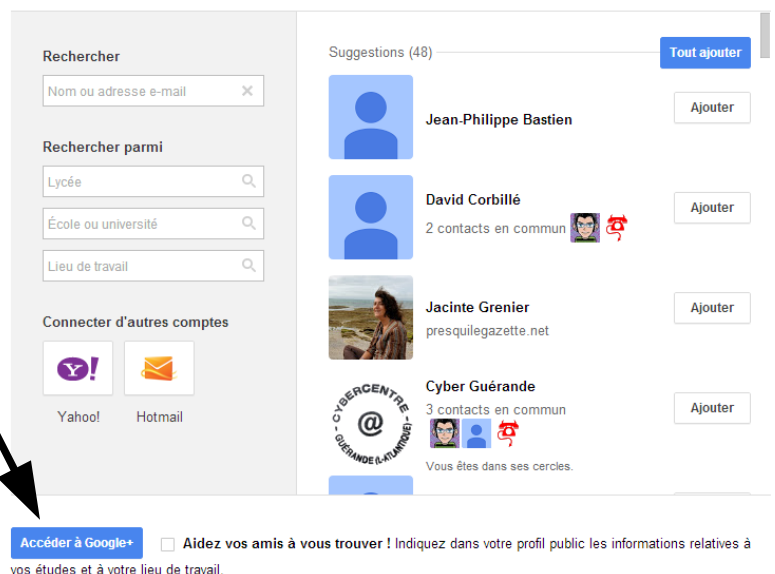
Rechercher

Nom ou adresse e-mail

Rechercher parmi

Lycée

École ou université

Lieu de travail

Connecter d'autres comptes

Yahoo!

Hotmail

Suggestions (48)

Tout ajouter

Jean-Philippe Bastien

Ajouter

David Corbillé

2 contacts en commun

Ajouter

Jacinte Grenier

presquilegazette.net

Ajouter

Cyber Guérande

3 contacts en commun

Vous êtes dans ses cercles.

Ajouter

CYBERCENTRE @ GUÉRANDE (L-ATLANTIQUE)

Accéder à Google+

Aidez vos amis à vous trouver ! Indiquez dans votre profil public les informations relatives à vos études et à votre lieu de travail.